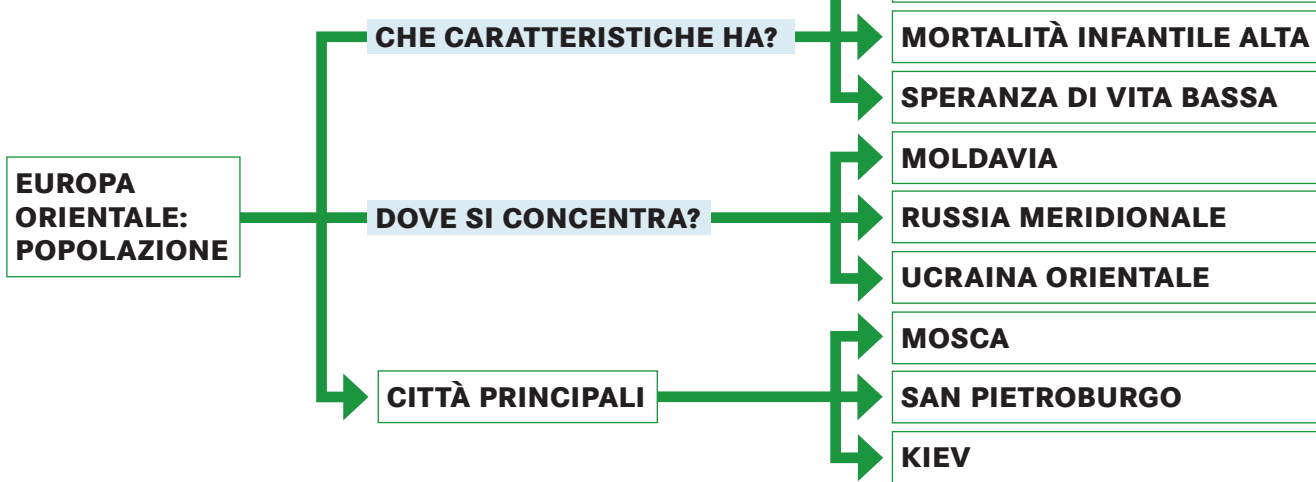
EUROPA ORIENTALE: POPOLAZIONE

CHE CARATTERISTICHE HA?

MORTALITÀ INFANTILE ALTA

SPERANZA DI VITA BASSA

DOVE SI CONCENTRA?

MOLDAVIA

RUSSIA MERIDIONALE

UCRAINA ORIENTALE

CITTÀ PRINCIPALI

MOSCA

SAN PIETROBURGO

KIEV